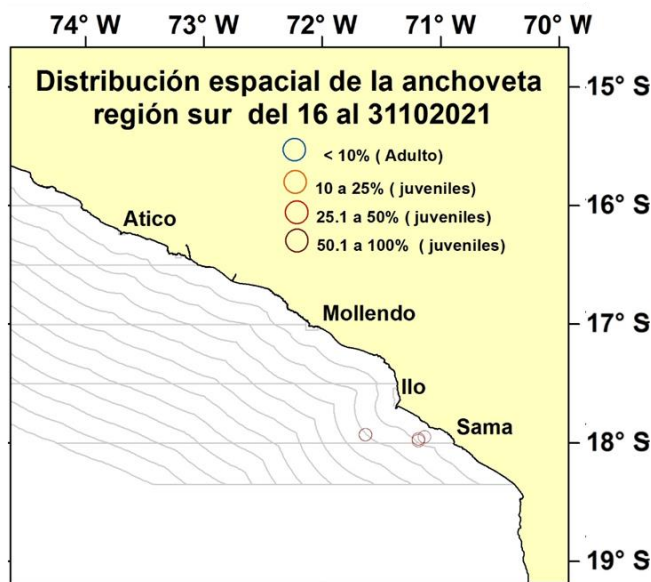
74° W 73° W 72° W 71° W 70° W

Distribución espacial de la anchoveta región sur del 16 al 31102021

< 10% ( Adulto)
10 a 25% ( juveniles)
25.1 a 50% ( juveniles)
50.1 a 100% ( juveniles)

15° S
16° S
17° S
18° S
19° S

Atico
Mollendo
Ilo
Sama